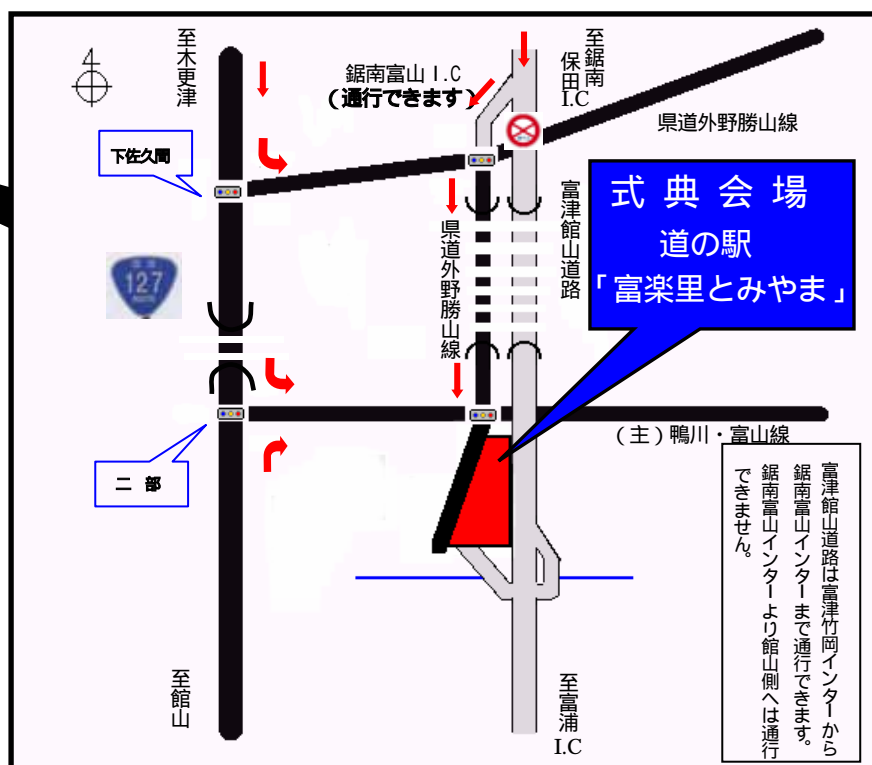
至木更津

鋸南富山 I.C
（通行できます）

至鋸南保田 I.C

県道外野勝山線

下佐久間

富津館山道路

式典会場
道の駅
「富楽里とみやま」

127

県道外野勝山線

（主）鴨川・富山線

二部

富津館山道路は富津竹岡インターから鋸南富山インターまで通行できます。
鋸南富山インターより館山側へは通行できません。

至館山

至富浦 I.C